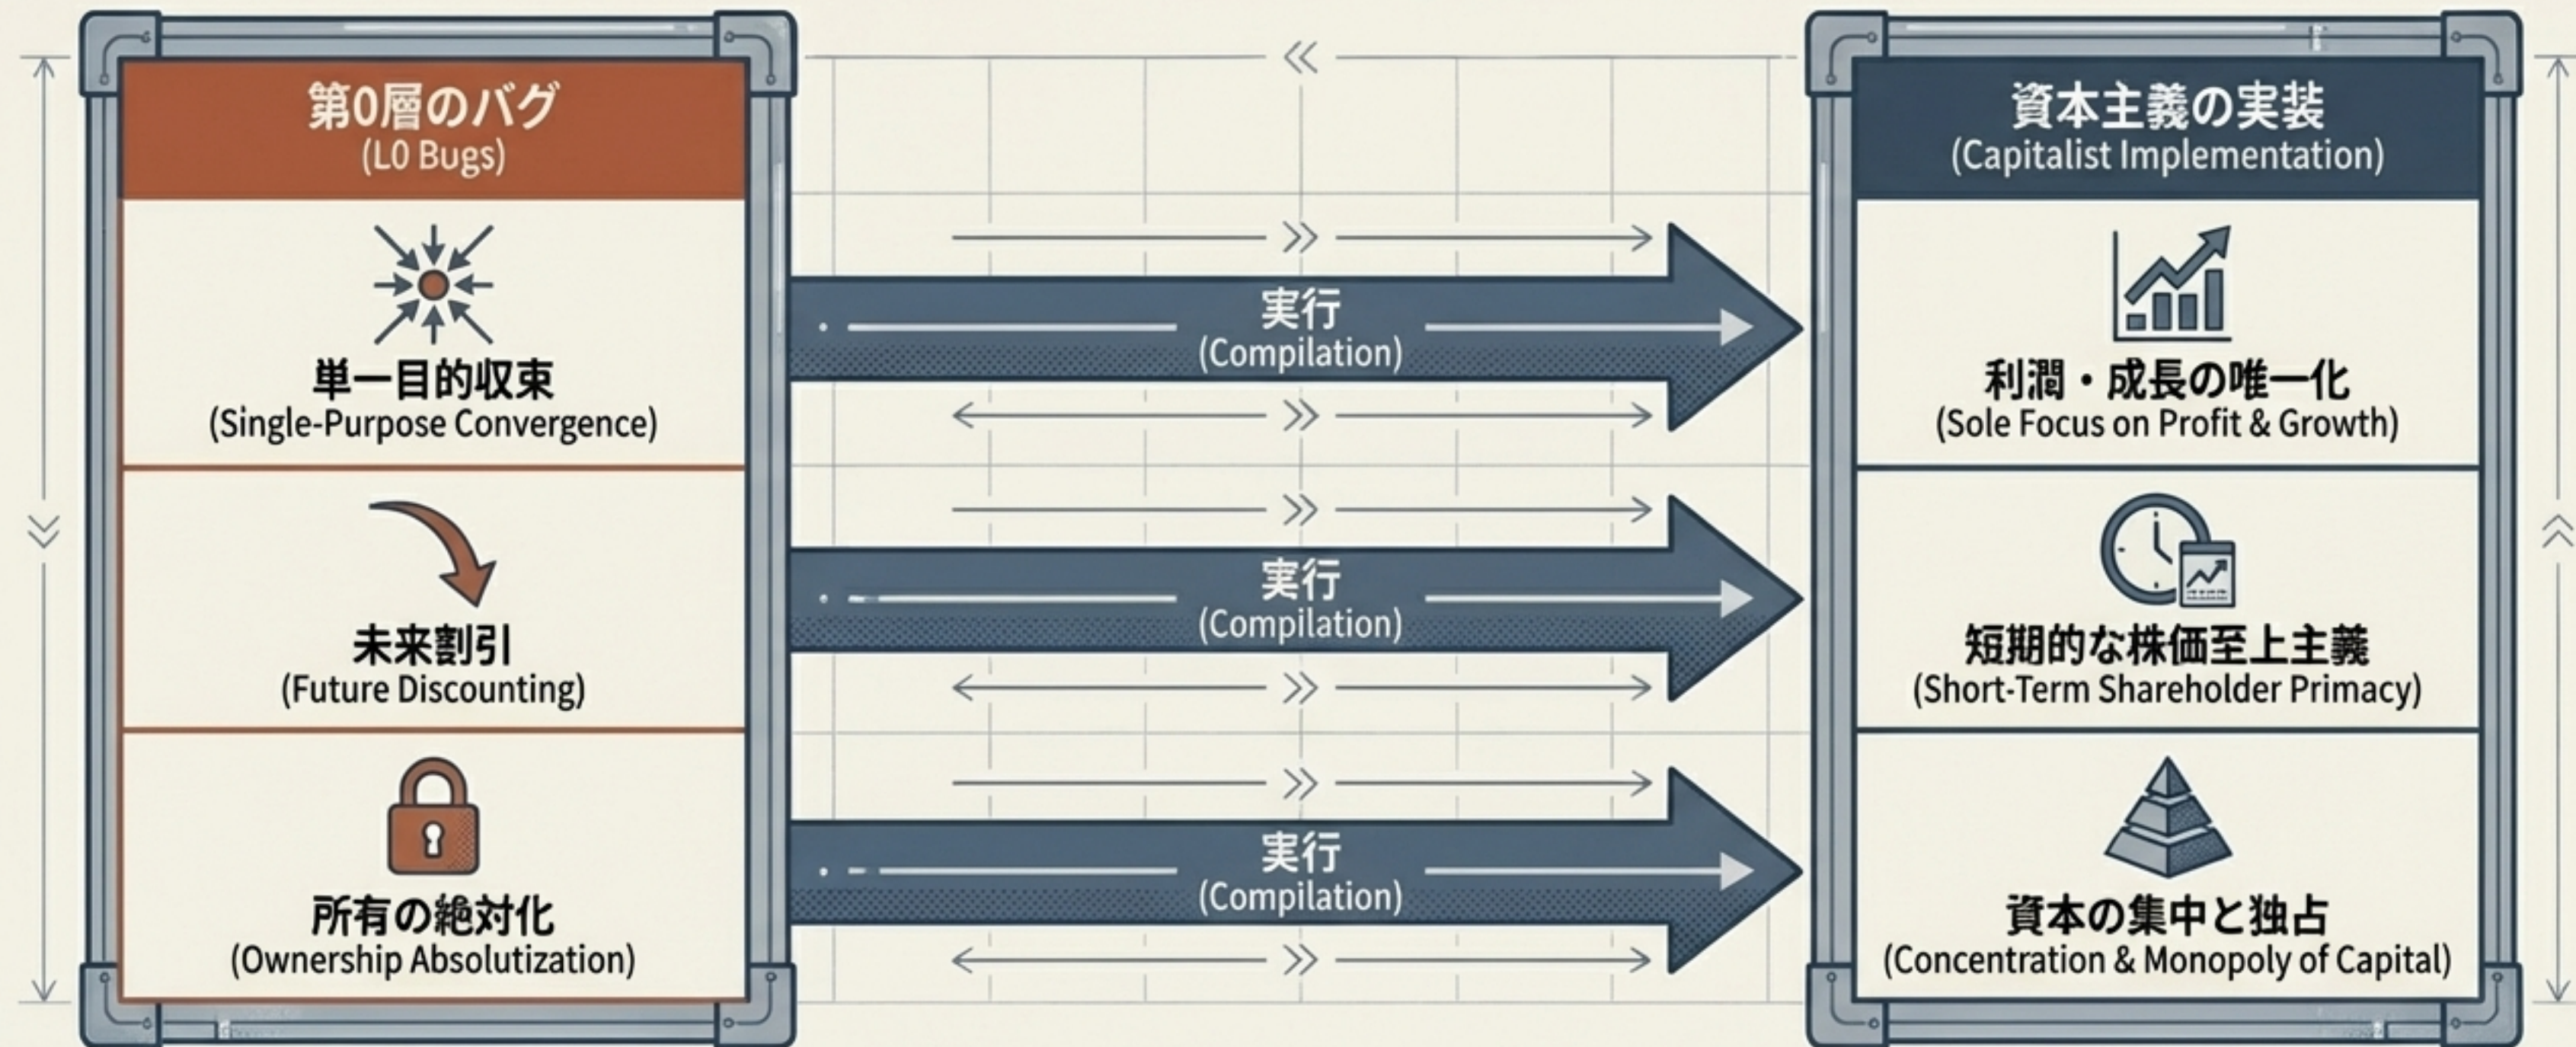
第0層のバグ
(L0 Bugs)

単一目的収束
(Single-Purpose Convergence)

未来割引
(Future Discounting)

所有の絶対化
(Ownership Absolutization)

実行
(Compilation)

実行
(Compilation)

実行
(Compilation)

資本主義の実装
(Capitalist Implementation)

利潤・成長の唯一化
(Sole Focus on Profit & Growth)

短期的な株価至上主義
(Short-Term Shareholder Primacy)

資本の集中と独占
(Concentration & Monopoly of Capital)